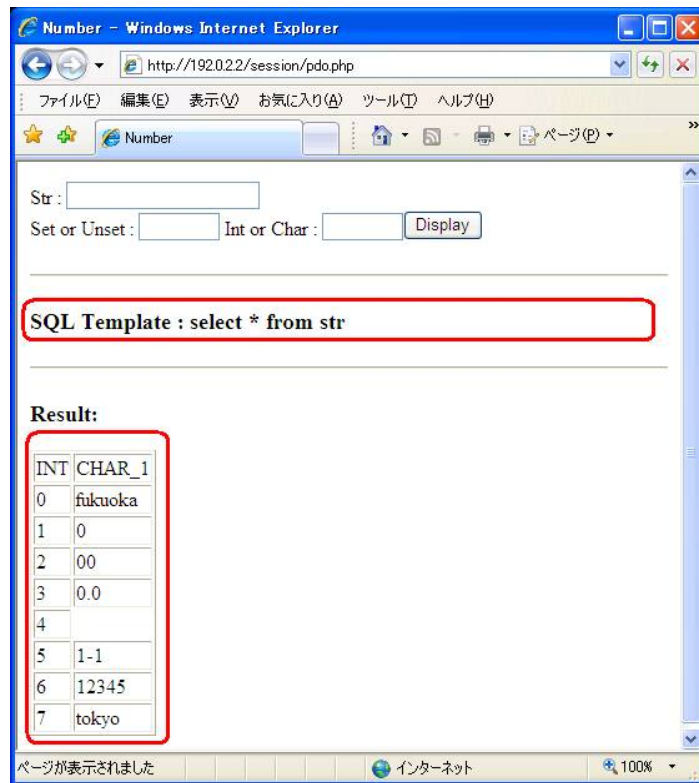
Number - Windows Internet Explorer

http://192.0.2.2/session/pdo.php

ファイル(F) 編集(E) 表示(V) お気に入り(A) ツール(T) ヘルプ(H)

Number

ページ(P)

Str :

Set or Unset : Int or Char : Display

SQL Template : select * from str

Result:

| INT | CHAR_1 |
|---|---|
| 0 | fukuoka |
| 1 | 0 |
| 2 | 00 |
| 3 | 0.0 |
| 4 | |
| 5 | 1-1 |
| 6 | 12345 |
| 7 | tokyo |

ページが表示されました

インターネット

100%